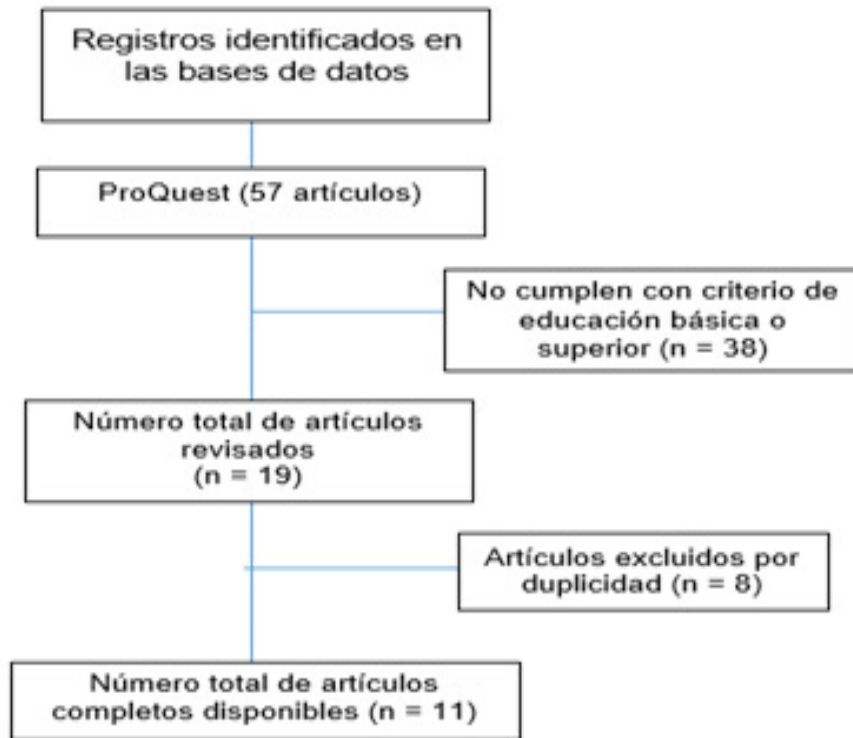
Registros identificados en las bases de datos

ProQuest (57 artículos)

No cumplen con criterio de educación básica o superior (n = 38)

Número total de artículos revisados (n = 19)

Artículos excluidos por duplicidad (n = 8)

Número total de artículos completos disponibles (n = 11)